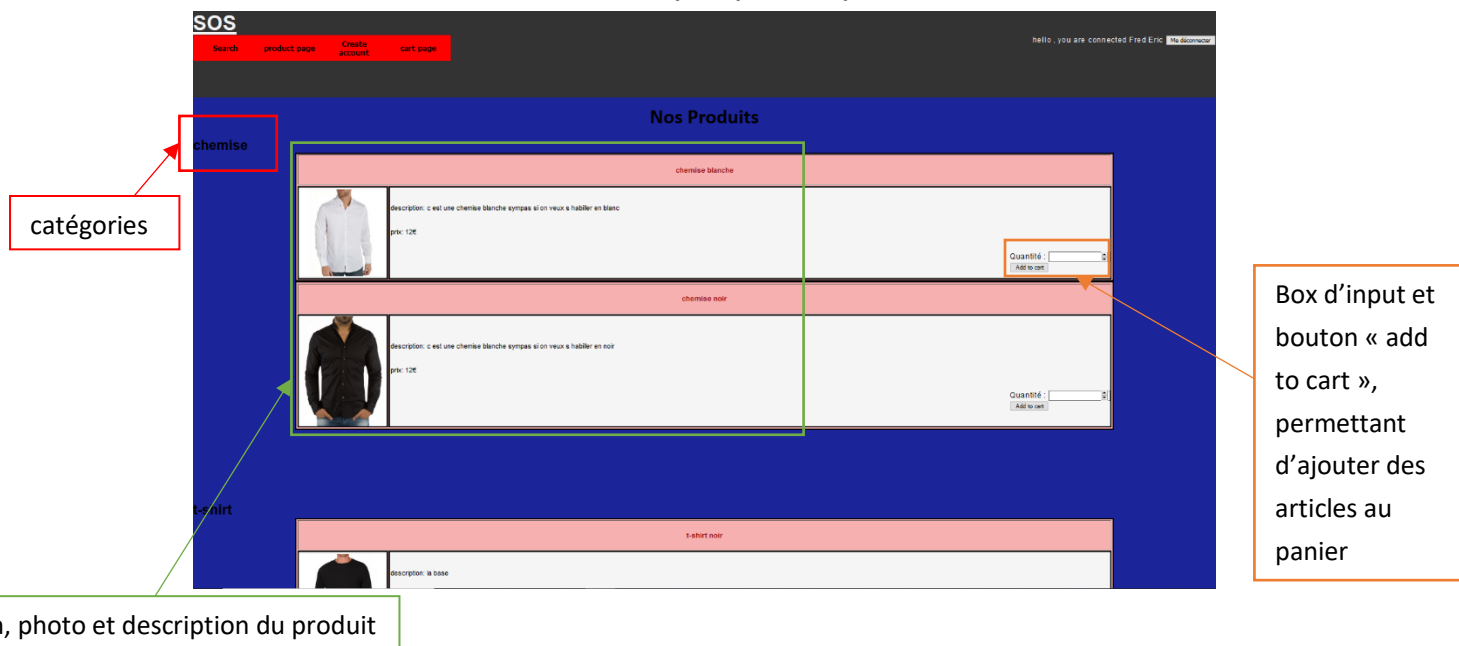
SOS

Search | product page | Create account | cart page

hello , you are connected Fred Eric | Me déconnecter

Nos Produits

chemise

catégories

chemise blanche

description: c est une chemise blanche sympas si on veux s habiller en blanc

prix: 12€

Quantité :
Add to cart

Box d'input et bouton « add to cart », permettant d'ajouter des articles au panier

chemise noir

description: c est une chemise blanche sympas si on veux s habiller en noir

prix: 12€

Quantité :
Add to cart

t-shirt

t-shirt noir

description: la base

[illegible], photo et description du produit